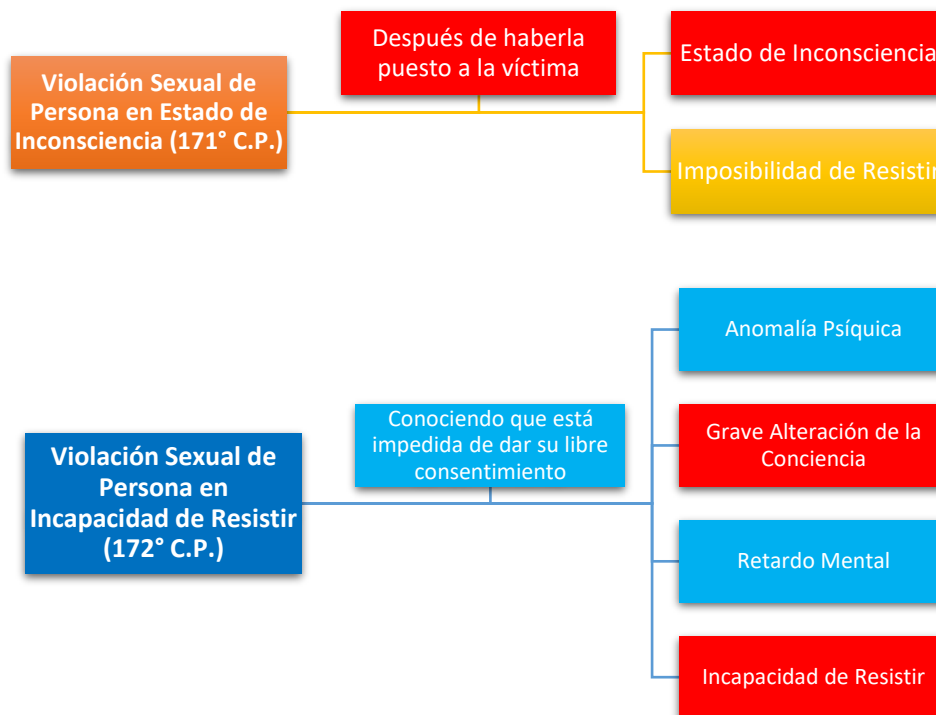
Violación Sexual de Persona en Estado de Inconsciencia (171° C.P.)

Después de haberla puesto a la víctima

Estado de Inconsciencia

Imposibilidad de Resistir

Violación Sexual de Persona en Incapacidad de Resistir (172° C.P.)

Conociendo que está impedida de dar su libre consentimiento

Anomalía Psíquica

Grave Alteración de la Conciencia

Retardo Mental

Incapacidad de Resistir